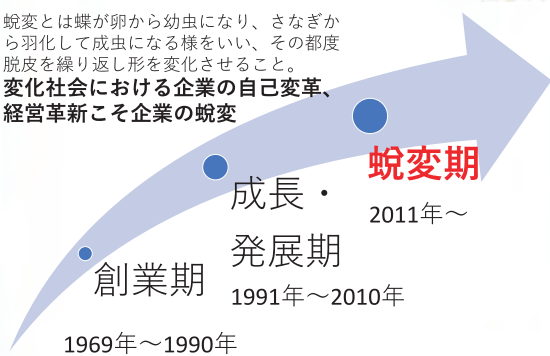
蛻変とは蝶が卵から幼虫になり、さなぎから羽化して成虫になる様をいい、その都度脱皮を繰り返し形を変化させること。

変化社会における企業の自己変革、経営革新こそ企業の蛻変

蛻変期
2011年～

成長・
発展期
1991年～2010年

創業期
1969年～1990年